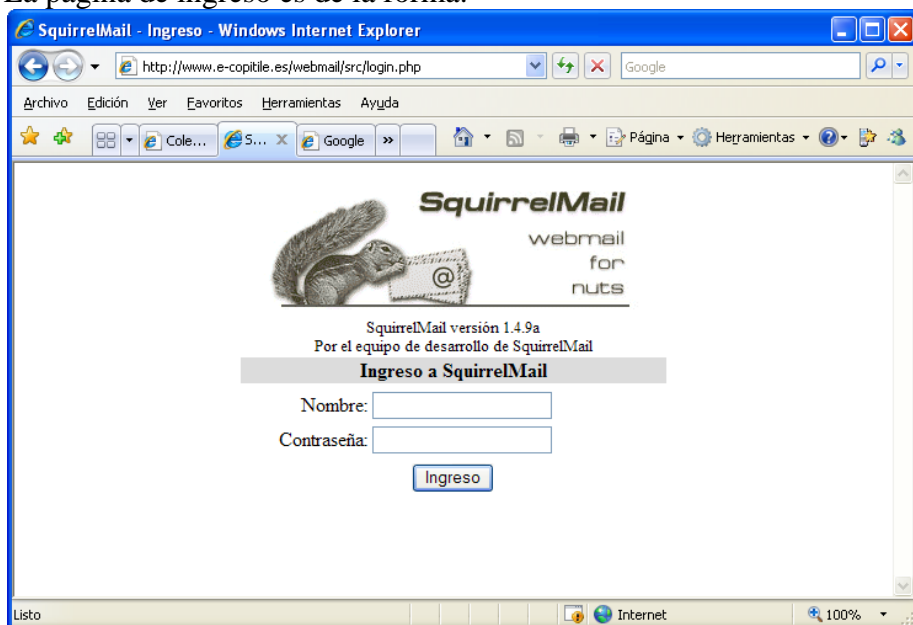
La página de ingreso es de la forma:

SquirrelMail - Ingreso - Windows Internet Explorer

http://www.e-copitile.es/webmail/src/login.php

Google

Archivo Edición Ver Favoritos Herramientas Ayuda

Cole... S... Google »

Página Herramientas

SquirrelMail
webmail
for
nuts

SquirrelMail versión 1.4.9a
Por el equipo de desarrollo de SquirrelMail

Ingreso a SquirrelMail

Nombre:

Contraseña:

Ingreso

Listo

Internet

100%